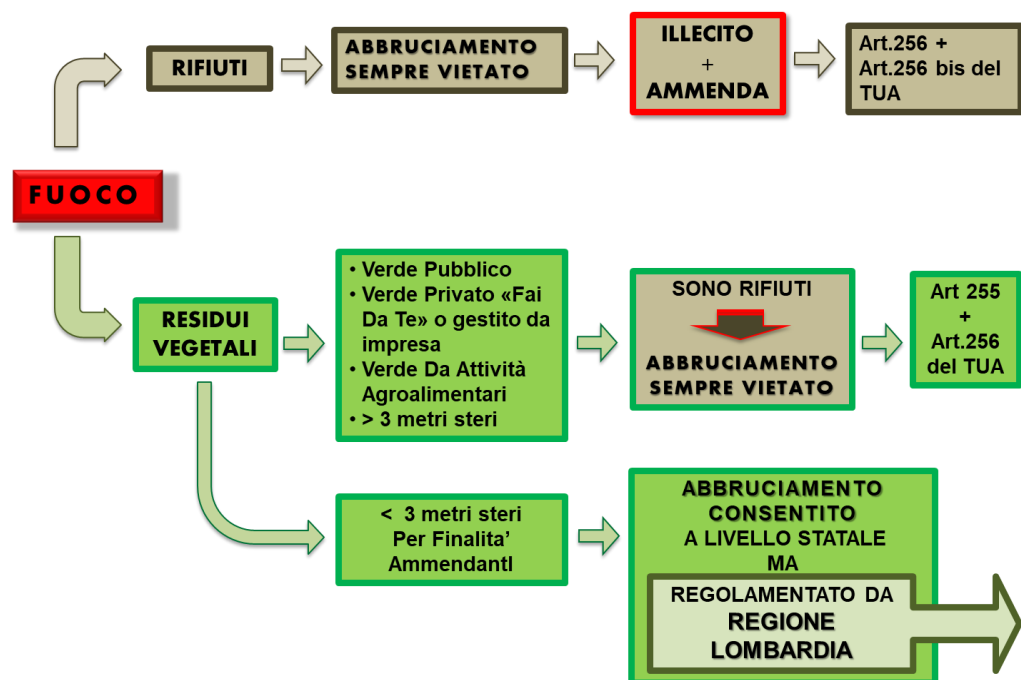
FUOCO

RIFIUTI

ABBRUCIAMENTO SEMPRE VIETATO

ILLECITO
+
AMMENDA

Art.256 + Art.256 bis del TUA

RESIDUI VEGETALI

• Verde Pubblico
• Verde Privato «Fai Da Te» o gestito da impresa
• Verde Da Attività Agroalimentari
• > 3 metri steri

SONO RIFIUTI

ABBRUCIAMENTO SEMPRE VIETATO

Art 255 + Art.256 del TUA

< 3 metri steri Per Finalita' AmmendantI

ABBRUCIAMENTO CONSENTITO A LIVELLO STATALE MA

REGOLAMENTATO DA REGIONE LOMBARDIA